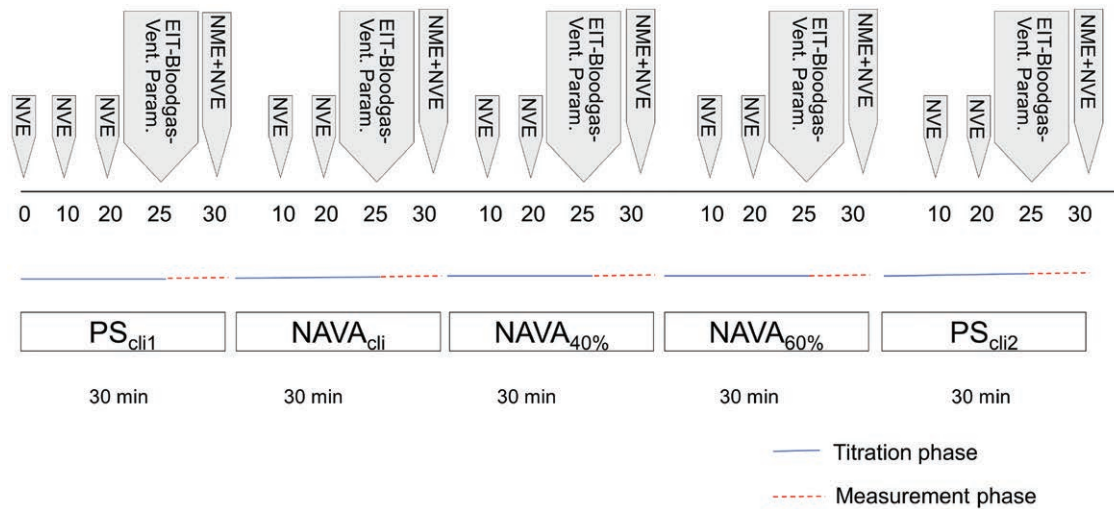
NVE NVE NVE EIT-Bloodgas-Vent. Param. NME+NVE NVE NVE EIT-Bloodgas-Vent. Param. NME+NVE NVE NVE EIT-Bloodgas-Vent. Param. NME+NVE NVE NVE EIT-Bloodgas-Vent. Param. NME+NVE NVE NVE EIT-Bloodgas-Vent. Param. NME+NVE

0 10 20 25 30 10 20 25 30 10 20 25 30 10 20 25 30 10 20 25 30

$PS_{cli1}$ $NAVA_{cli}$ $NAVA_{40\%}$ $NAVA_{60\%}$ $PS_{cli2}$

30 min 30 min 30 min 30 min 30 min

Titration phase

Measurement phase